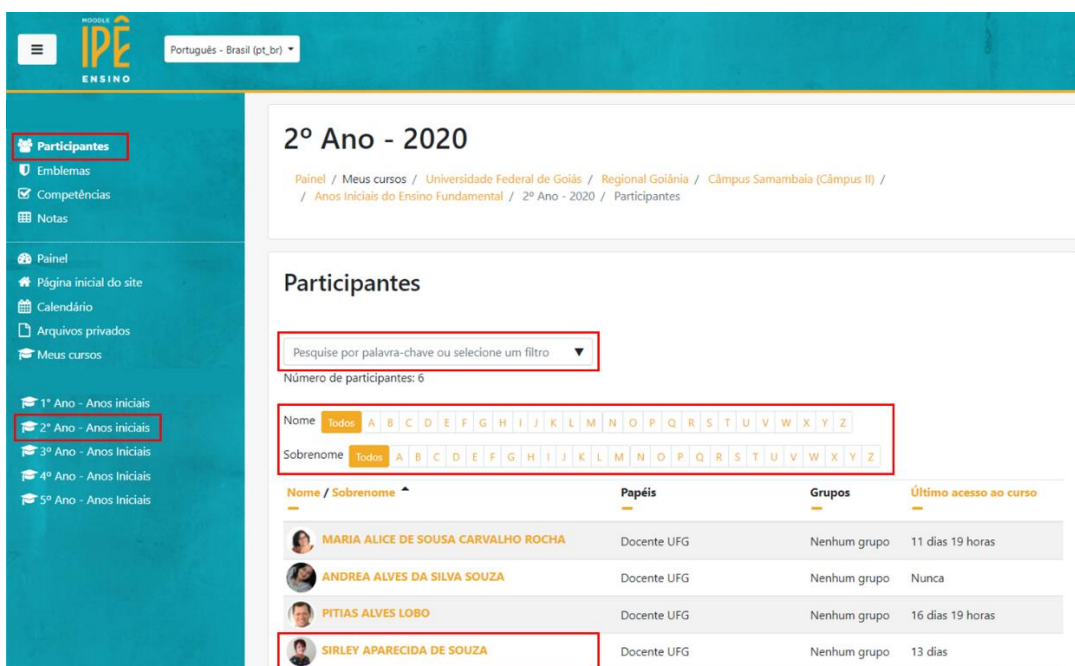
MOODLE IPÊ ENSINO

Português - Brasil (pt_br)

Participantes
Emblemas
Competências
Notas

Painel
Página inicial do site
Calendário
Arquivos privados
Meus cursos

1° Ano - Anos iniciais
2° Ano - Anos iniciais
3º Ano - Anos Iniciais
4º Ano - Anos Iniciais
5º Ano - Anos Iniciais

2º Ano - 2020

Painel / Meus cursos / Universidade Federal de Goiás / Regional Goiânia / Câmpus Samambaia (Câmpus II) / / Anos Iniciais do Ensino Fundamental / 2º Ano - 2020 / Participantes

Participantes

Pesquise por palavra-chave ou selecione um filtro

Número de participantes: 6

Nome Todos A B C D E F G H I J K L M N O P Q R S T U V W X Y Z

Sobrenome Todos A B C D E F G H I J K L M N O P Q R S T U V W X Y Z

| Nome / Sobrenome | Papéis | Grupos | Último acesso ao curso |
|---|---|---|---|
| MARIA ALICE DE SOUSA CARVALHO ROCHA | Docente UFG | Nenhum grupo | 11 dias 19 horas |
| ANDREA ALVES DA SILVA SOUZA | Docente UFG | Nenhum grupo | Nunca |
| PITIAS ALVES LOBO | Docente UFG | Nenhum grupo | 16 dias 19 horas |
| SIRLEY APARECIDA DE SOUZA | Docente UFG | Nenhum grupo | 13 dias |